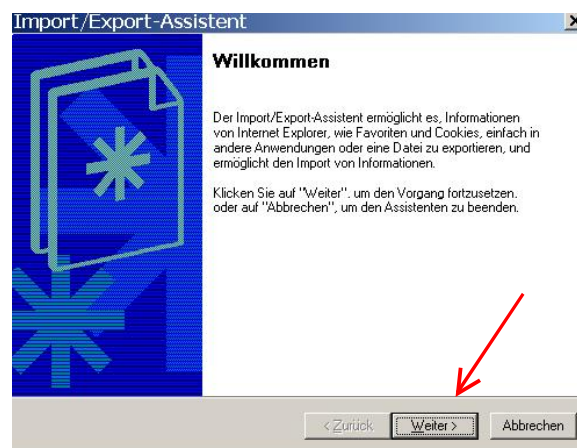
Import/Export-Assistent

Willkommen

Der Import/Export-Assistent ermöglicht es, Informationen von Internet Explorer, wie Favoriten und Cookies, einfach in andere Anwendungen oder eine Datei zu exportieren, und ermöglicht den Import von Informationen.

Klicken Sie auf "Weiter", um den Vorgang fortzusetzen, oder auf "Abbrechen", um den Assistenten zu beenden.

< Zurück | Weiter > | Abbrechen